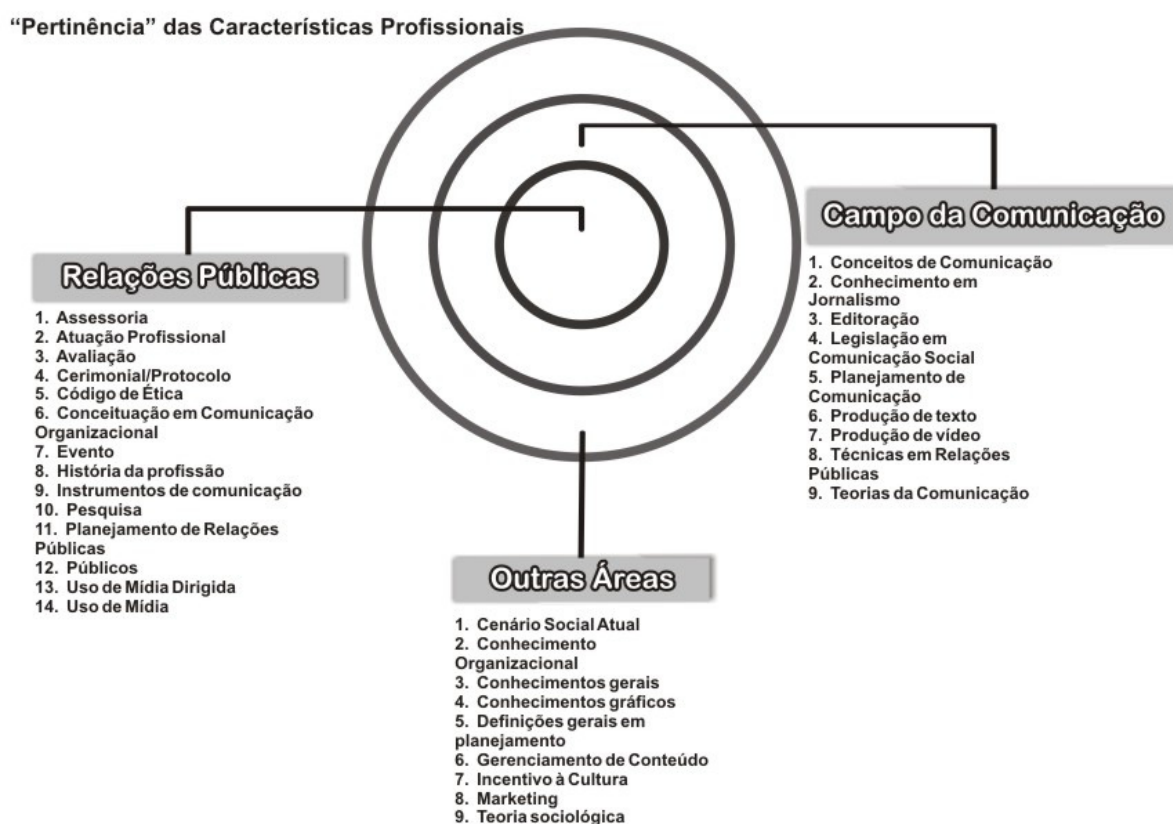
"Pertinência" das Características Profissionais

Campo da Comunicação

1. Conceitos de Comunicação
2. Conhecimento em Jornalismo
3. Editoração
4. Legislação em Comunicação Social
5. Planejamento de Comunicação
6. Produção de texto
7. Produção de vídeo
8. Técnicas em Relações Públicas
9. Teorias da Comunicação

Relações Públicas

1. Assessoria
2. Atuação Profissional
3. Avaliação
4. Cerimonial/Protocolo
5. Código de Ética
6. Conceituação em Comunicação Organizacional
7. Evento
8. História da profissão
9. Instrumentos de comunicação
10. Pesquisa
11. Planejamento de Relações Públicas
12. Públicos
13. Uso de Mídia Dirigida
14. Uso de Mídia

Outras Áreas

1. Cenário Social Atual
2. Conhecimento Organizacional
3. Conhecimentos gerais
4. Conhecimentos gráficos
5. Definições gerais em planejamento
6. Gerenciamento de Conteúdo
7. Incentivo à Cultura
8. Marketing
9. Teoria sociológica